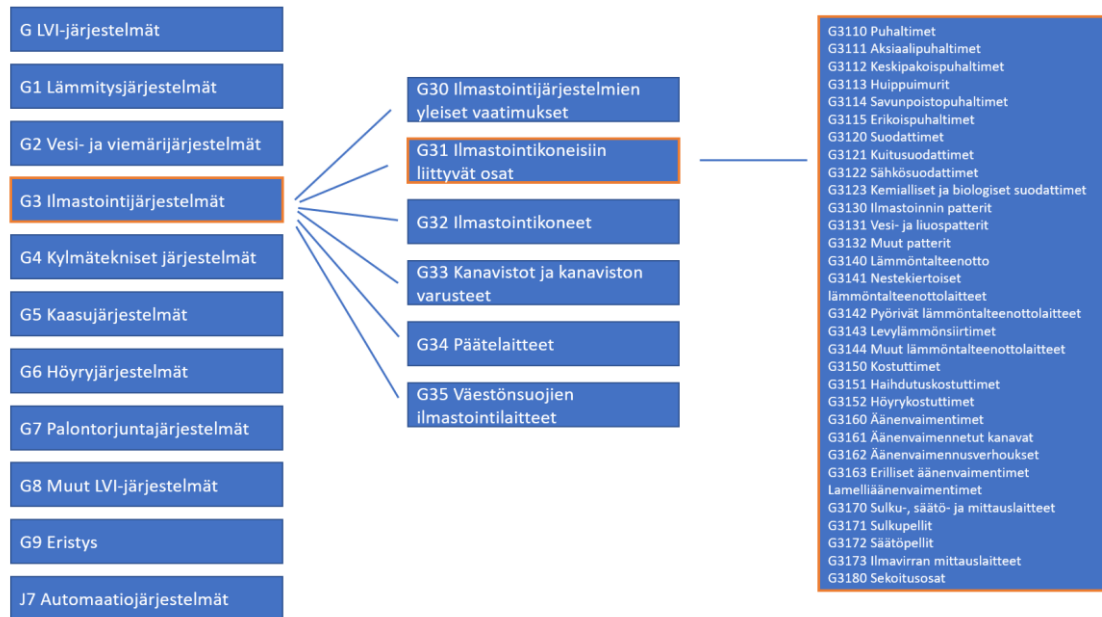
G LVI-järjestelmät

G1 Lämmitysjärjestelmät

G2 Vesi- ja viemärijärjestelmät

G3 Ilmastointijärjestelmät

G4 Kylmätekniset järjestelmät

G5 Kaasujärjestelmät

G6 Höyryjärjestelmät

G7 Palontorjuntajärjestelmät

G8 Muut LVI-järjestelmät

G9 Eristys

J7 Automaatiojärjestelmät

G30 Ilmastointijärjestelmien yleiset vaatimukset

G31 Ilmastointikoneisiin liittyvät osat

G32 Ilmastointikoneet

G33 Kanavistot ja kanaviston varusteet

G34 Päätelaitteet

G35 Väestönsuojien ilmastointilaitteet

G3110 Puhaltimet
G3111 Aksiaalipuhaltimet
G3112 Keskipakoispuhaltimet
G3113 Huippuimurit
G3114 Savunpoistopuhaltimet
G3115 Erikoispuhaltimet
G3120 Suodattimet
G3121 Kuitusuodattimet
G3122 Sähkösuodattimet
G3123 Kemialliset ja biologiset suodattimet
G3130 Ilmastoinnin patterit
G3131 Vesi- ja liuospatterit
G3132 Muut patterit
G3140 Lämmöntalteenotto
G3141 Nestekiertoiset lämmöntalteenottolaitteet
G3142 Pyörivät lämmöntalteenottolaitteet
G3143 Levylämmönsiirtimet
G3144 Muut lämmöntalteenottolaitteet
G3150 Kostuttimet
G3151 Haihdutuskostuttimet
G3152 Höyrykostuttimet
G3160 Äänenvaimentimet
G3161 Äänenvaimennetut kanavat
G3162 Äänenvaimennusverhoukset
G3163 Erilliset äänenvaimentimet Lamelliäänenvaimentimet
G3170 Sulku-, säätö- ja mittauslaitteet
G3171 Sulkupellit
G3172 Säätöpellit
G3173 Ilmavirran mittauslaitteet
G3180 Sekoitusosat